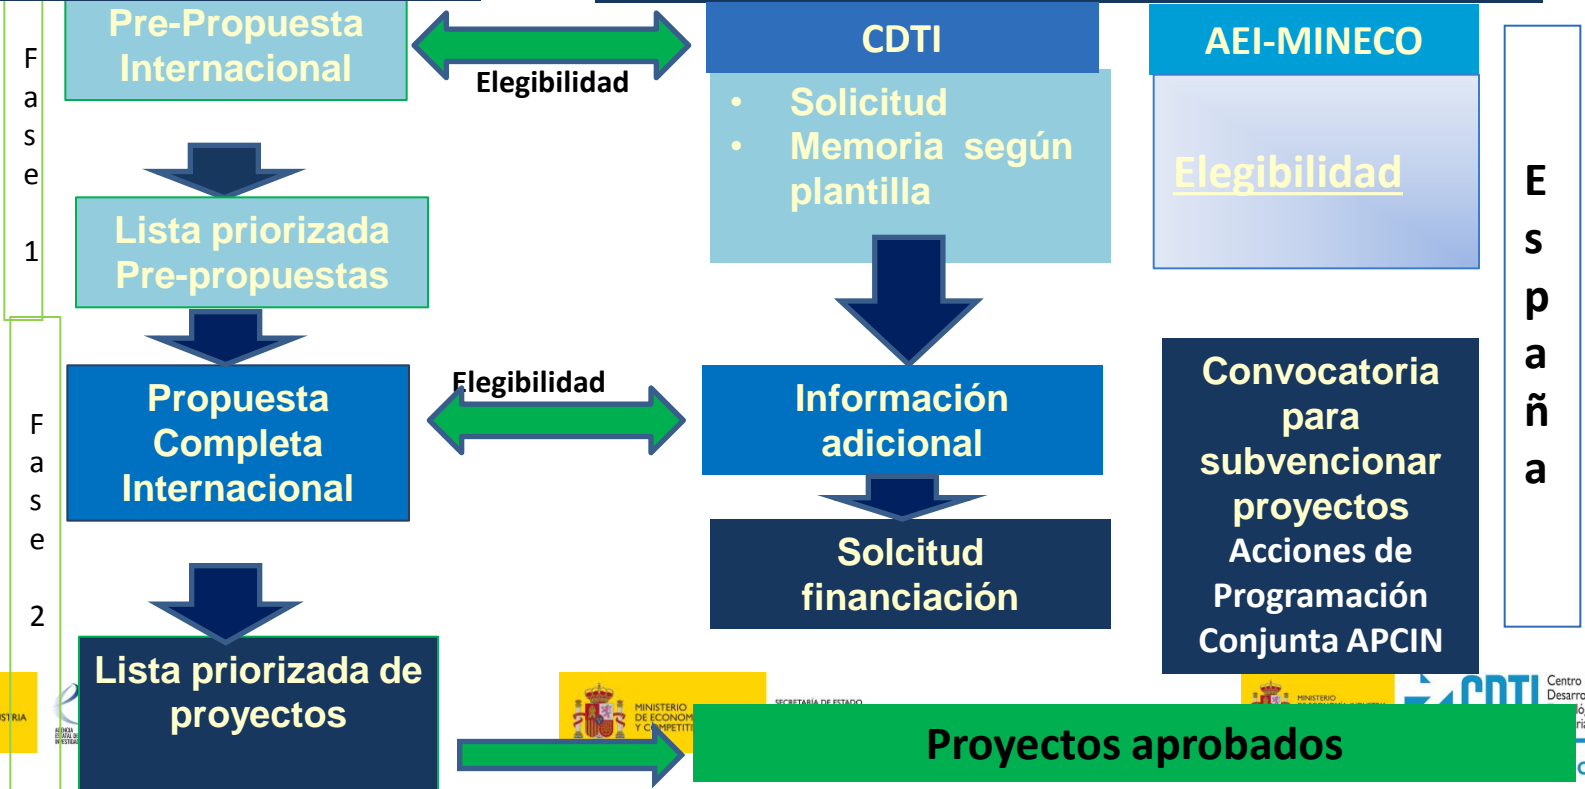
Fase 1

Pre-Propuesta Internacional

Elegibilidad

CDTI

• Solicitud
• Memoria según plantilla

AEI-MINECO

Elegibilidad

España

Lista priorizada Pre-propuestas

Fase 2

Propuesta Completa Internacional

Elegibilidad

Información adicional

Solcitud financiación

Convocatoria para subvencionar proyectos Acciones de Programación Conjunta APCIN

Lista priorizada de proyectos

MINISTERIO DE ECONOMÍA Y COMPETITI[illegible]

SECRETARÍA DE ESTADO

CDTI Centro Desarro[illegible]

Proyectos aprobados